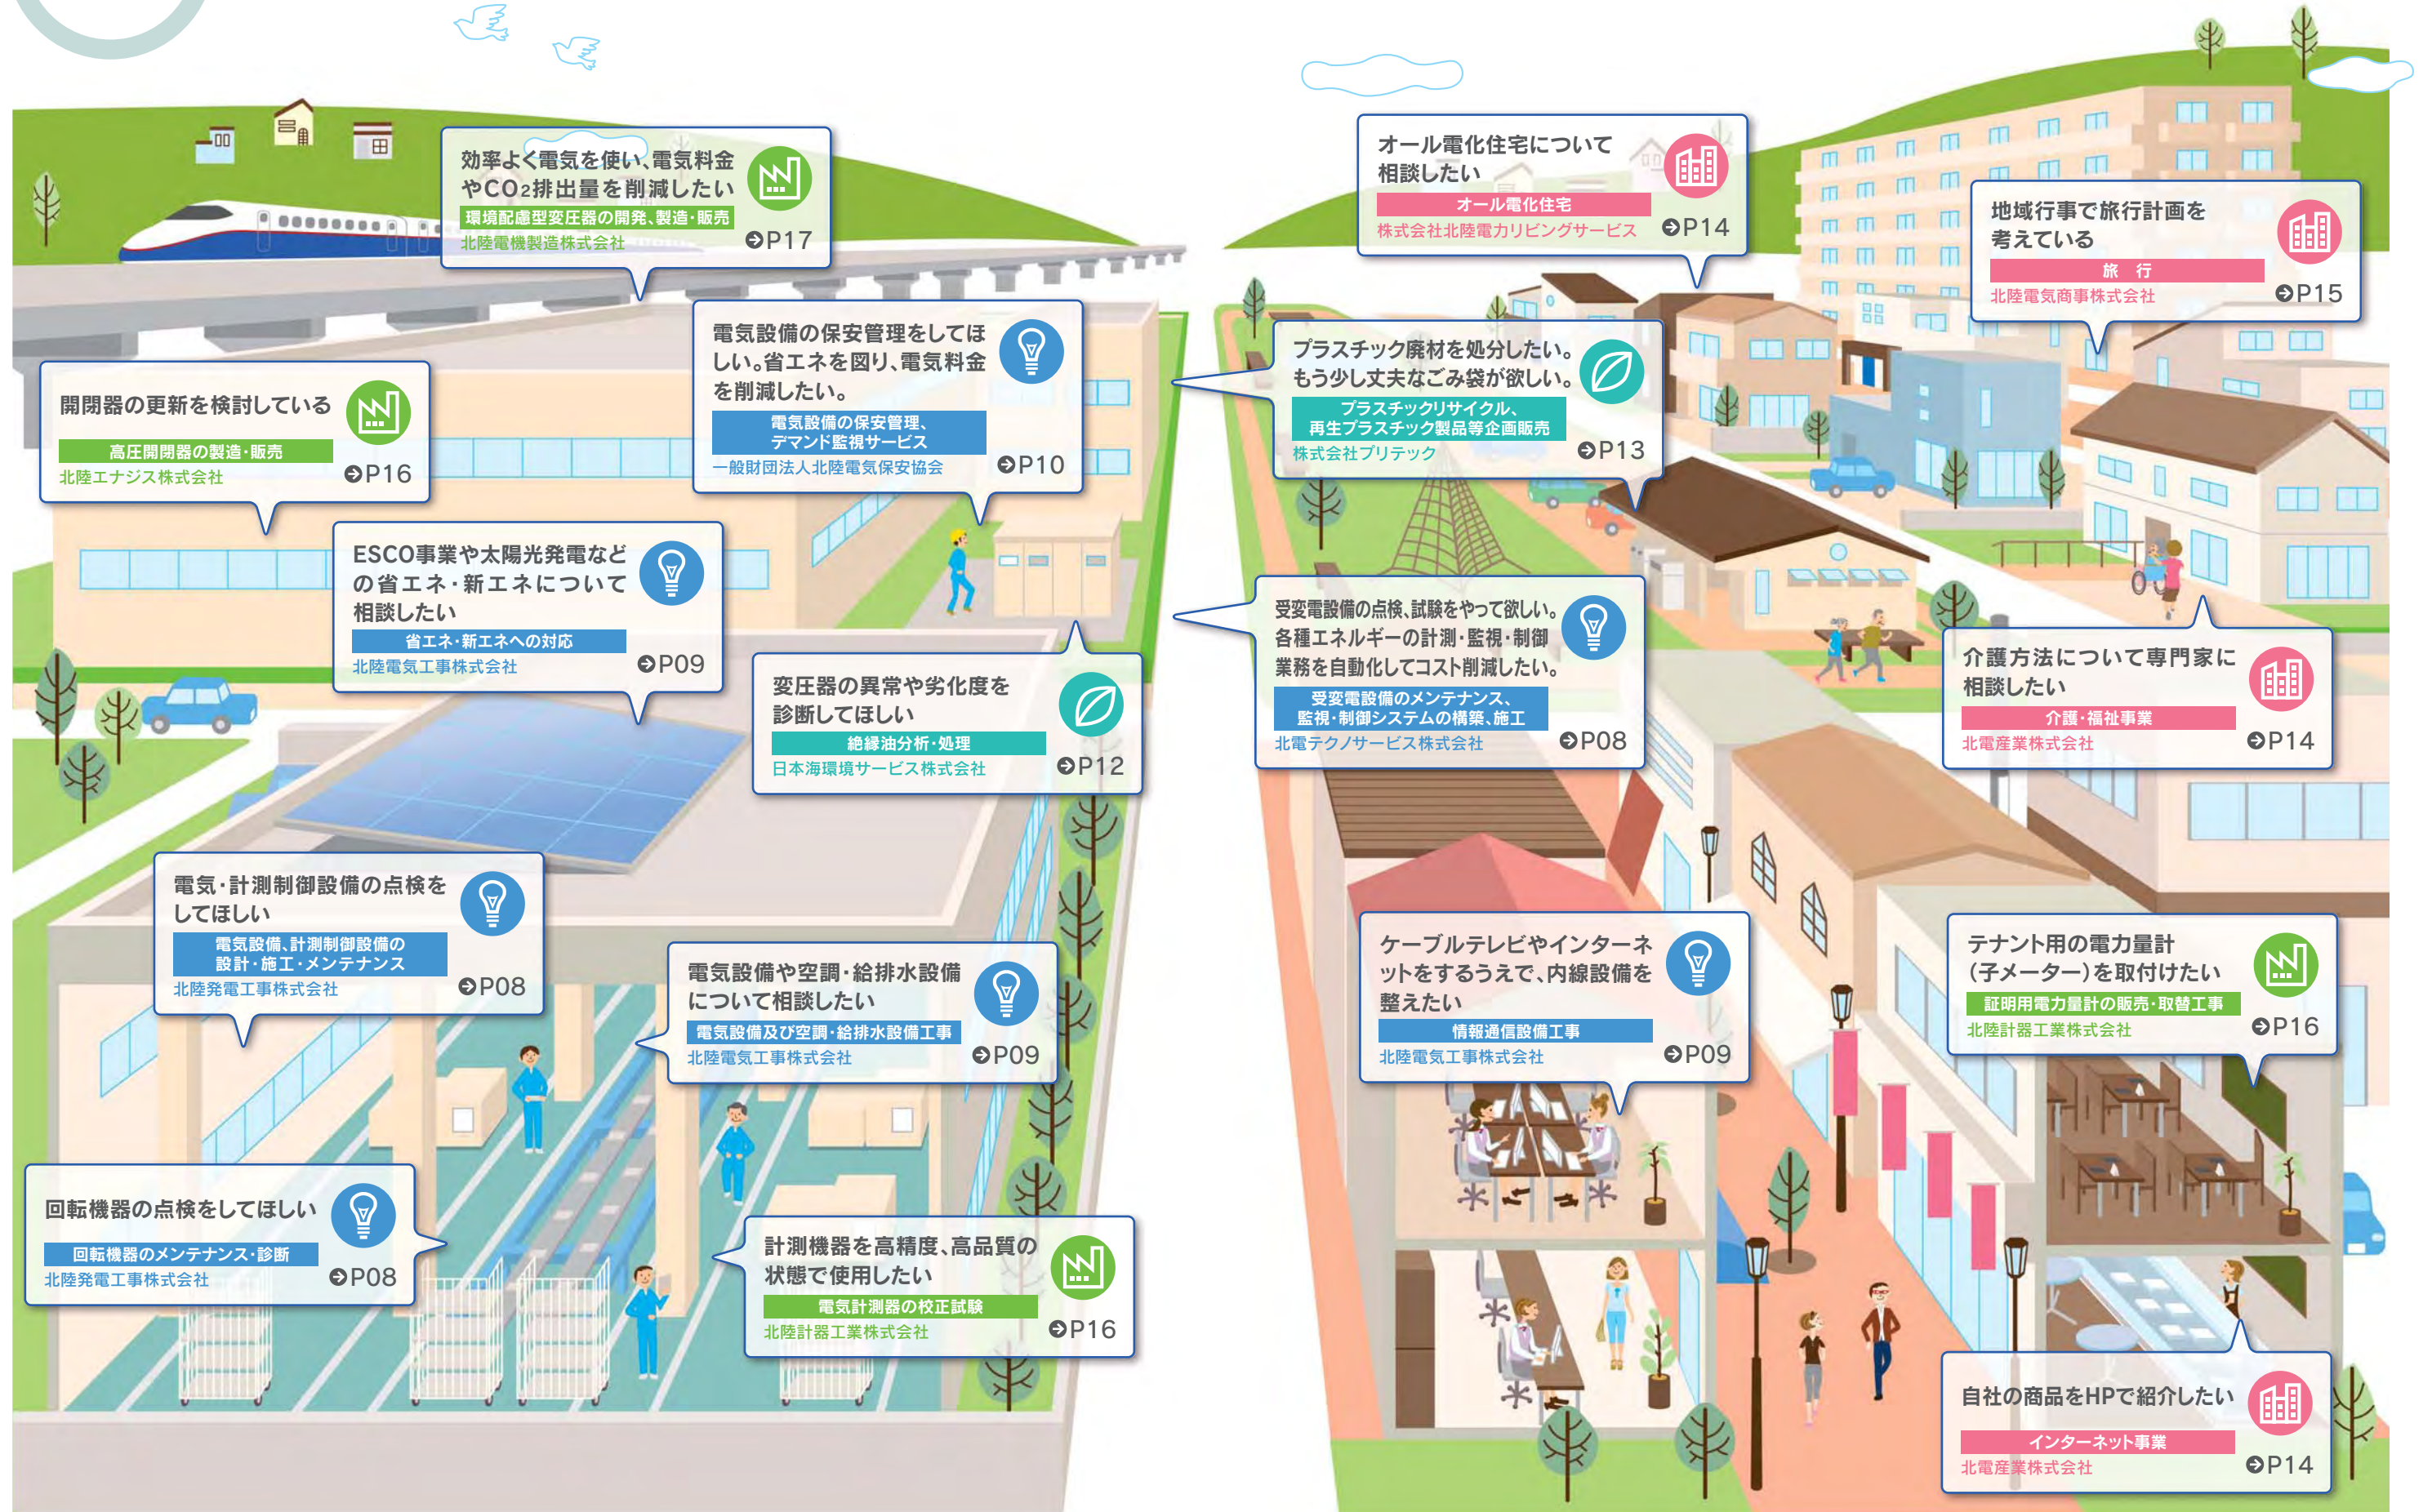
効率よく電気を使い、電気料金やCO₂排出量を削減したい
環境配慮型変圧器の開発、製造・販売
北陸電機製造株式会社
P17

開閉器の更新を検討している
高圧開閉器の製造・販売
北陸エナジス株式会社
P16

電気設備の保安管理をしてほしい。省エネを図り、電気料金を削減したい。
電気設備の保安管理、デマンド監視サービス
一般財団法人北陸電気保安協会
P10

ESCO事業や太陽光発電などの省エネ・新エネについて相談したい
省エネ・新エネへの対応
北陸電気工事株式会社
P09

変圧器の異常や劣化度を診断してほしい
絶縁油分析・処理
日本海環境サービス株式会社
P12

電気・計測制御設備の点検をしてほしい
電気設備、計測制御設備の設計・施工・メンテナンス
北陸発電工事株式会社
P08

電気設備や空調・給排水設備について相談したい
電気設備及び空調・給排水設備工事
北陸電気工事株式会社
P09

回転機器の点検をしてほしい
回転機器のメンテナンス・診断
北陸発電工事株式会社
P08

計測機器を高精度、高品質の状態で使用したい
電気計測器の校正試験
北陸計器工業株式会社
P16

オール電化住宅について相談したい
オール電化住宅
株式会社北陸電力リビングサービス
P14

地域行事で旅行計画を考えている
旅　行
北陸電気商事株式会社
P15

プラスチック廃材を処分したい。もう少し丈夫なごみ袋が欲しい。
プラスチックリサイクル、再生プラスチック製品等企画販売
株式会社プリテック
P13

受変電設備の点検、試験をやって欲しい。各種エネルギーの計測・監視・制御業務を自動化してコスト削減したい。
受変電設備のメンテナンス、監視・制御システムの構築、施工
北電テクノサービス株式会社
P08

介護方法について専門家に相談したい
介護・福祉事業
北電産業株式会社
P14

ケーブルテレビやインターネットをするうえで、内線設備を整えたい
情報通信設備工事
北陸電気工事株式会社
P09

テナント用の電力量計(子メーター)を取付けたい
証明用電力量計の販売・取替工事
北陸計器工業株式会社
P16

自社の商品をHPで紹介したい
インターネット事業
北電産業株式会社
P14